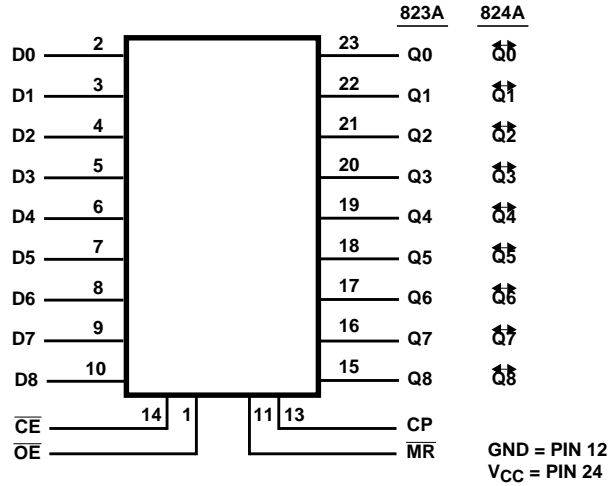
823A 824A

D0 2 23 Q0 $\overline{Q0}$
D1 3 22 Q1 $\overline{Q1}$
D2 4 21 Q2 $\overline{Q2}$
D3 5 20 Q3 $\overline{Q3}$
D4 6 19 Q4 $\overline{Q4}$
D5 7 18 Q5 $\overline{Q5}$
D6 8 17 Q6 $\overline{Q6}$
D7 9 16 Q7 $\overline{Q7}$
D8 10 15 Q8 $\overline{Q8}$

$\overline{CE}$ 14 1 11 13 CP
$\overline{OE}$ $\overline{MR}$

GND = PIN 12
$V_{CC}$ = PIN 24